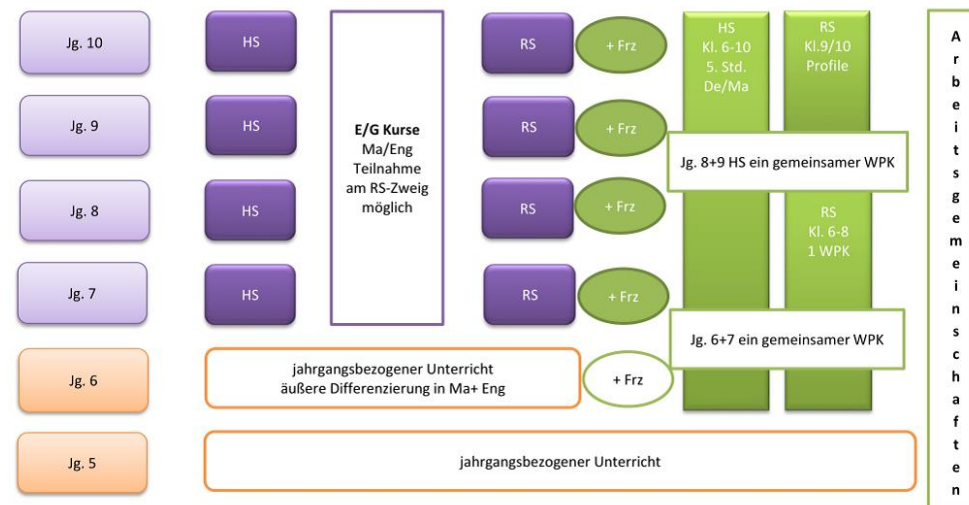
Jg. 10

HS

E/G Kurse
Ma/Eng
Teilnahme
am RS-Zweig
möglich

RS

+ Frz

HS
Kl. 6-10
5. Std.
De/Ma

RS
Kl.9/10
Profile

Arbeitsgemeinschaften

Jg. 9

HS

RS

+ Frz

Jg. 8+9 HS ein gemeinsamer WPK

Jg. 8

HS

RS

+ Frz

RS
Kl. 6-8
1 WPK

Jg. 7

HS

RS

+ Frz

Jg. 6+7 ein gemeinsamer WPK

Jg. 6

jahrgangsbezogener Unterricht
äußere Differenzierung in Ma+ Eng

+ Frz

Jg. 5

jahrgangsbezogener Unterricht